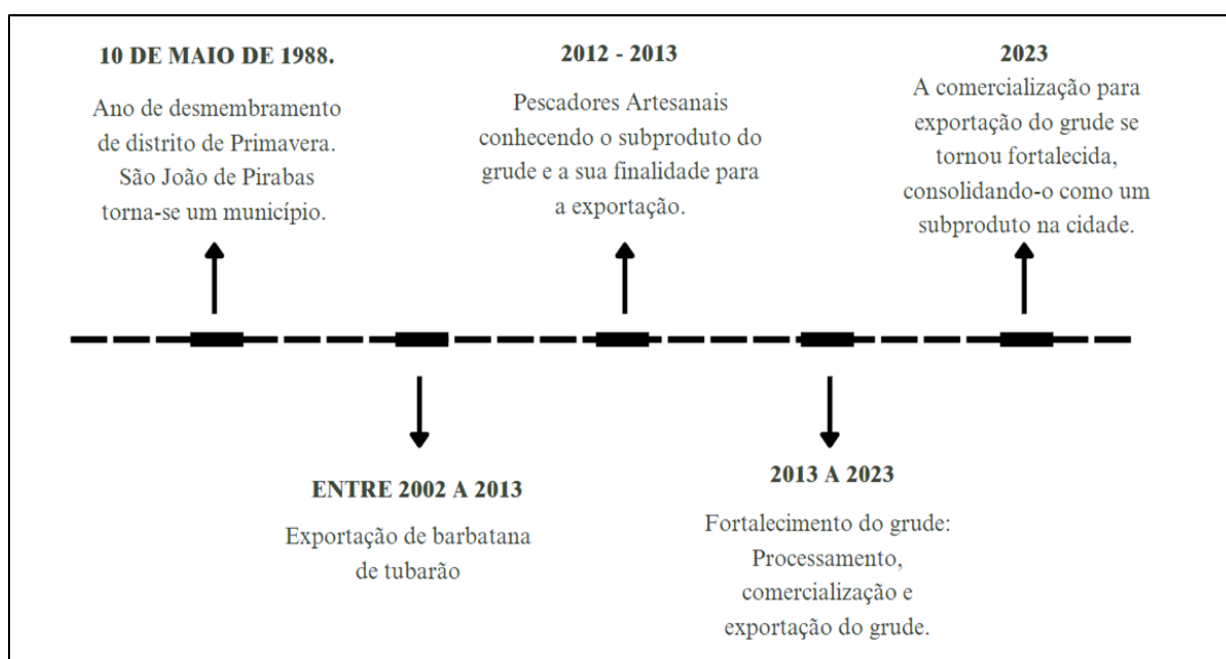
10 DE MAIO DE 1988.

Ano de desmembramento de distrito de Primavera. São João de Pirabas torna-se um município.

2012 - 2013

Pescadores Artesanais conhecendo o subproduto do grude e a sua finalidade para a exportação.

2023

A comercialização para exportação do grude se tornou fortalecida, consolidando-o como um subproduto na cidade.

ENTRE 2002 A 2013

Exportação de barbatana de tubarão

2013 A 2023

Fortalecimento do grude: Processamento, comercialização e exportação do grude.